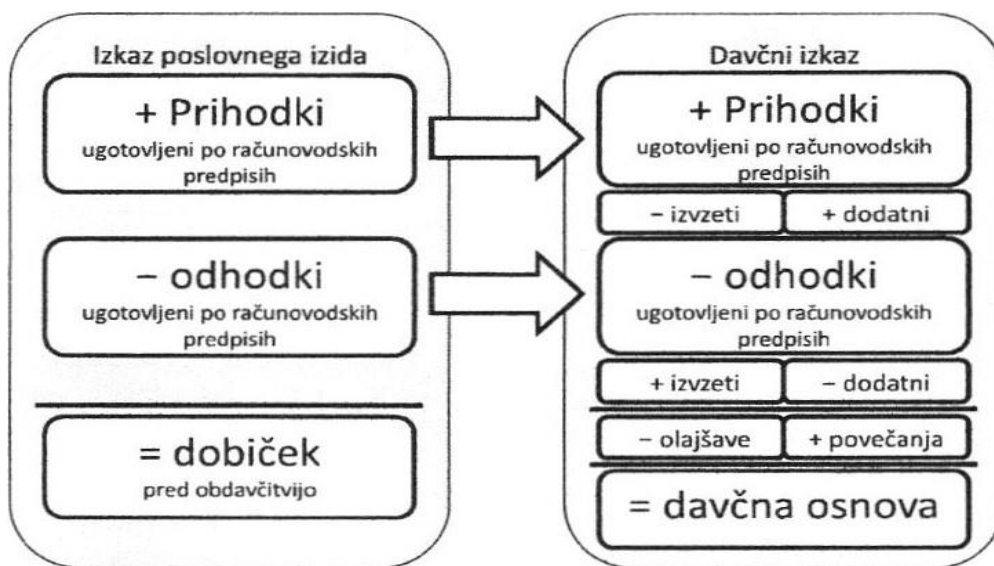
Izkaz poslovnega izida

+ Prihodki
ugotovljeni po računovodskih predpisih

− odhodki
ugotovljeni po računovodskih predpisih

= dobiček
pred obdavčitvijo

Davčni izkaz

+ Prihodki
ugotovljeni po računovodskih predpisih

− izvzeti | + dodatni

− odhodki
ugotovljeni po računovodskih predpisih

+ izvzeti | − dodatni

− olajšave | + povečanja

= davčna osnova